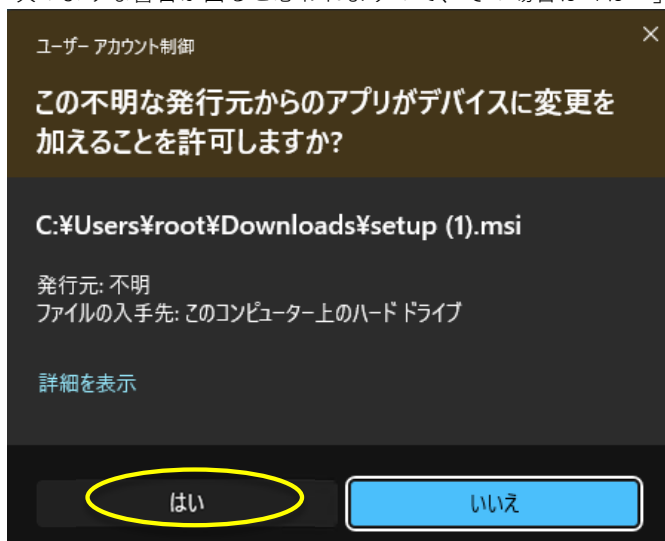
ユーザー アカウント制御

この不明な発行元からのアプリがデバイスに変更を加えることを許可しますか?

C:¥Users¥root¥Downloads¥setup (1).msi

発行元: 不明
ファイルの入手先: このコンピューター上のハード ドライブ

詳細を表示

はい

いいえ